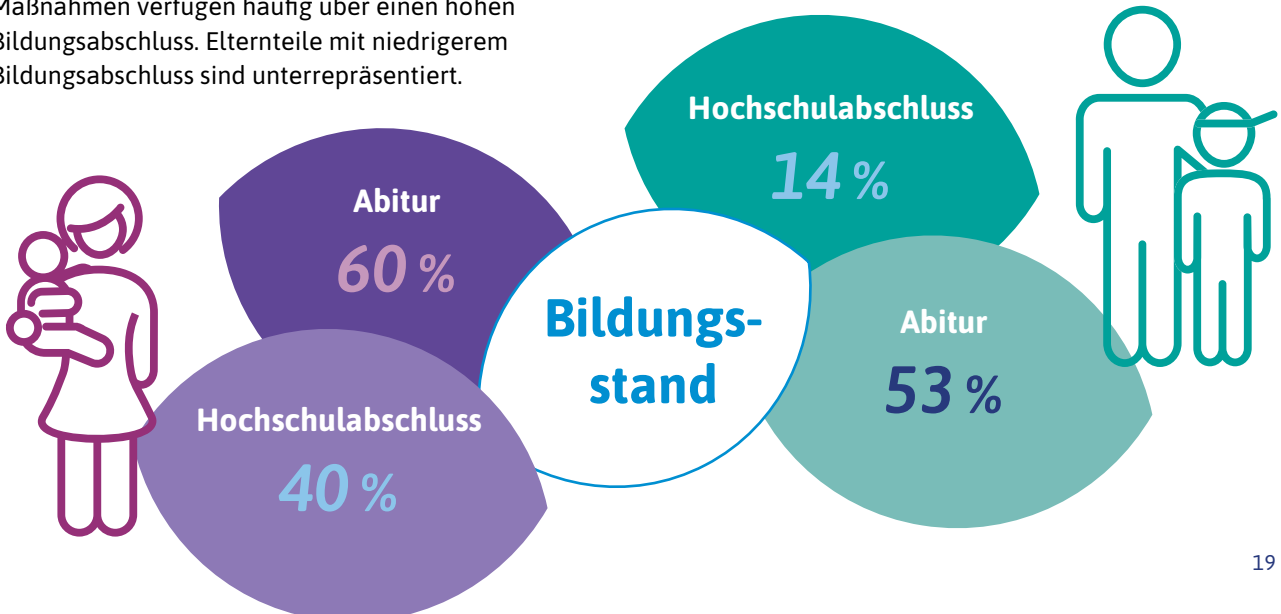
Maßnahmen verfügen häufig über einen hohen Bildungsabschluss. Elternteile mit niedrigerem Bildungsabschluss sind unterrepräsentiert.

Abitur
60 %

Hochschulabschluss
40 %

Bildungsstand

Hochschulabschluss
14 %

Abitur
53 %

19